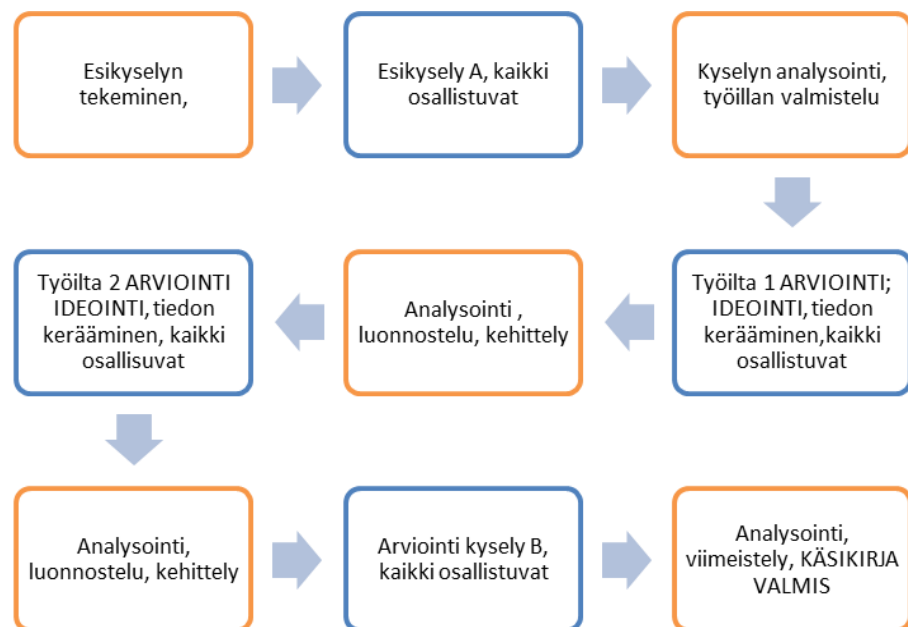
Esikyselyn tekeminen,

Esikysely A, kaikki osallistuvat

Kyselyn analysointi, työillan valmistelu

Työilta 1 ARVIOINTI; IDEOINTI, tiedon kerääminen,kaikki osallistuvat

Analysointi , luonnostelu, kehittely

Työilta 2 ARVIOINTI IDEOINTI, tiedon kerääminen, kaikki osallisuvat

Analysointi, luonnostelu, kehittely

Arviointi kysely B, kaikki osallistuvat

Analysointi, viimeistely, KÄSIKIRJA VALMIS